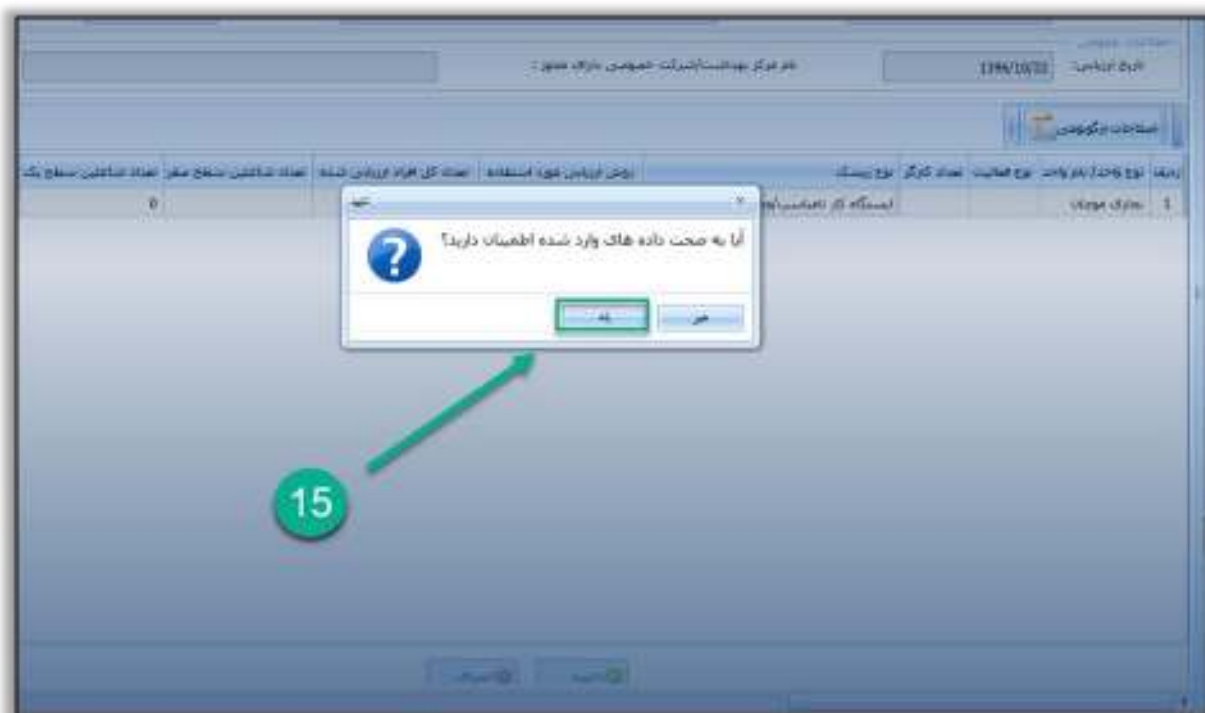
اطلاعات عمومی
تاریخ ارزیابی: 1396/10/11
نام مرکز بهداشت/شرکت خصوصی دارای مجوز :
اطلاعات ارگونومی

| ردیف | نوع واحد/ نام واحد | نوع فعالیت | تعداد کارگر | نوع ریسک | روش ارزیابی مورد استفاده | تعداد کل افراد ارزیابی شده | تعداد شاغلین سطح صفر | تعداد شاغلین سطح یک |
|---|---|---|---|---|---|---|---|---|
| 1 | بخارک موجان | | | ایستگاه کار نامناسب/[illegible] | | | | 0 |

تایید
آیا به صحت داده های وارد شده اطمینان دارید؟
بله
خیر

15

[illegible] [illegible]